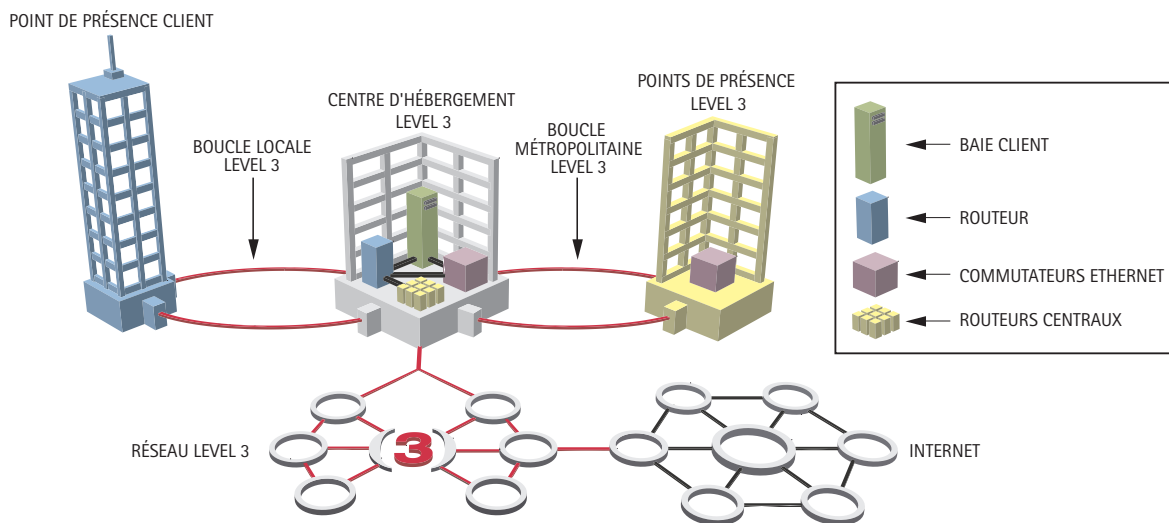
POINT DE PRÉSENCE CLIENT

CENTRE D'HÉBERGEMENT
LEVEL 3

POINTS DE PRÉSENCE
LEVEL 3

BOUCLE LOCALE
LEVEL 3

BOUCLE
MÉTROPOLITAINE
LEVEL 3

BAIE CLIENT

ROUTEUR

COMMUTATEURS ETHERNET

ROUTEURS CENTRAUX

RÉSEAU LEVEL 3

3

INTERNET